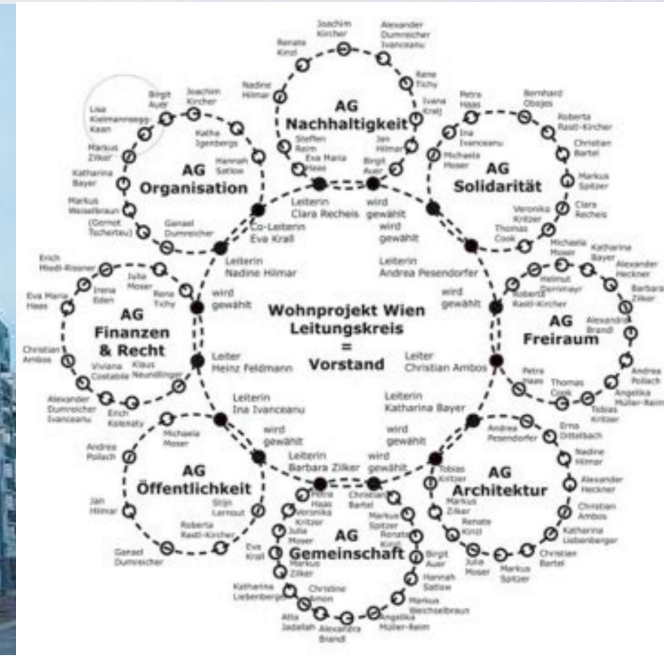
Wohnprojekt Wien
Leitungskreis
=
Vorstand

AG
Nachhaltigkeit

Joachim Kircher
Alexander Dumreicher Ivanceanu
Renate Kinzl
Rene Tichy
Nadine Hilmar
Ivana Kralj
Steffen Reim
Jan Hilmar
Eva Maria Haas
Birgit Auer

AG
Organisation

Lisa Kielmannsegg-Kaan
Birgit Auer
Joachim Kircher
Katha Igenbergs
Markus Zilker
Hannah Satlow
Katharina Bayer
Markus Weiselbraun
(Gernot Tscherteu)
Ganael Dumreicher

AG
Solidarität

Petra Haas
Bernhard Obojes
Ina Ivanceanu
Roberta Rastl-Kircher
Michaela Moser
Christian Bartel
Markus Spitzer
Veronika Kritzer
Clara Recheis
Thomas Cook

Co-Leiterin
Clara Recheis
Co-Leiterin
Eva Krall
wird gewählt
wird gewählt
Leiterin
Nadine Hilmar
Leiterin
Andrea Pesendorfer
wird gewählt
wird gewählt

AG
Finanzen
& Recht

Erich Miedl-Rissner
Julia Moser
Irena Eden
Rene Tichy
Eva Maria Haas
Christian Ambos
Viviana Costable
Klaus Neundlinger
Alexander Dumreicher Ivanceanu
Erich Kalensky

AG
Freiraum

Michaela Moser
Katharina Bayer
Alexander Heckner
Roberta Rastl-Kircher
Helmut Dennmayr
Barbara Zilker
Alexandra Brandl
Andrea Pollach
Petra Haas
Thomas Cook
Angelika Müller-Reim
Tobias Kritzer

Leiter
Heinz Feldmann
Leiter
Christian Ambos
Leiterin
Ina Ivanceanu
Leiterin
Katharina Bayer
wird gewählt
wird gewählt
Leiterin
Barbara Zilker
wird gewählt

AG
Öffentlichkeit

Andrea Pollach
Michaela Moser
Jan Hilmar
Stijn Lernout
Roberta Rastl-Kircher
Ganael Dumreicher
Eva Krall

AG
Gemeinschaft

Petra Haas
Christian Bartel
Veronika Kritzer
Markus Spitzer
Julia Moser
Renate Kinzl
Markus Zilker
Birgit Auer
Hannah Satlow
Katharina Liebenberger
Christine Amon
Markus Weichselbraun
Atila Jadallah
Alexandra Brandl
Angelika Müller-Reim

AG
Architektur

Andrea Pesendorfer
Erna Dittelbach
Tobias Kritzer
Nadine Hilmar
Markus Zilker
Alexander Heckner
Renate Kinzl
Christian Ambos
Julia Moser
Katharina Liebenberger
Markus Spitzer
Christian Bartel